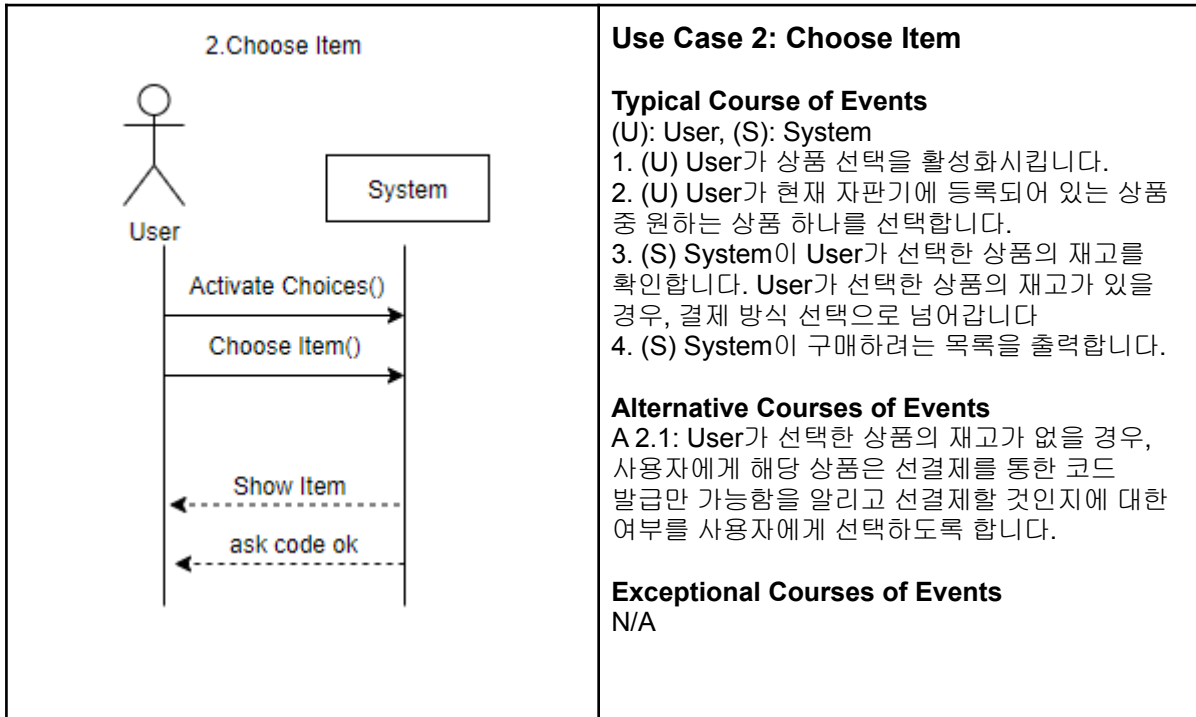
2.Choose Item

User

System

Activate Choices()

Choose Item()

Show Item

ask code ok

**Use Case 2: Choose Item**

**Typical Course of Events**
(U): User, (S): System
1. (U) User가 상품 선택을 활성화시킵니다.
2. (U) User가 현재 자판기에 등록되어 있는 상품 중 원하는 상품 하나를 선택합니다.
3. (S) System이 User가 선택한 상품의 재고를 확인합니다. User가 선택한 상품의 재고가 있을 경우, 결제 방식 선택으로 넘어갑니다
4. (S) System이 구매하려는 목록을 출력합니다.

**Alternative Courses of Events**
A 2.1: User가 선택한 상품의 재고가 없을 경우, 사용자에게 해당 상품은 선결제를 통한 코드 발급만 가능함을 알리고 선결제할 것인지에 대한 여부를 사용자에게 선택하도록 합니다.

**Exceptional Courses of Events**
N/A